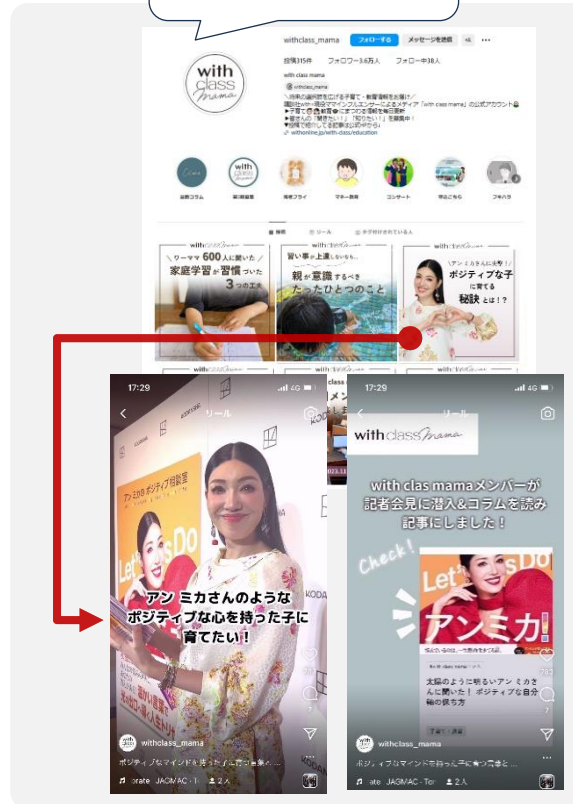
withclass_mama フォローする メッセージを送信 ...

投稿315件 フォロワー3.6万人 フォロー中38人

with class mama

@withclass_mama

＼時代の最前線を生きる子育て・教育情報をお届け！／
講談社with・現役ママインフルエンサーによるメディア「with class mama」の公式アカウント
子育て 教育 にまつわる情報を毎日更新
皆さんの「解決したい」「知りたい」を調査中！
フォロー＆保存してくだ記事はURLから
withonline.jp/with-class/education

with class

with class mama

リール

＼ワーママ600人に聞いた／
家庭学習が習慣づいた
3つの工夫

習い事が上達しない子なら…
親が意識するべき
たったひとつのこと

＼アン ミカさんに来客！／
ポジティブな子に
育てる
秘訣とは！？

17:29
リール
アン ミカさんのような
ポジティブな心を持った子に
育てたい！
withclass_mama
ポジティブなマインドを持った子に育てる集...
JAGMAC
2人

17:29
リール
with class mama
with clas mamaメンバーが
記者会見に潜入＆コラムを読み
記事にしました！
Check!
Let's DO
アンミカ
太陽のように明るいアン ミカさんに聞いた！ ポジティブな自分軸の保ち方
withclass_mama
ポジティブなマインドを持った子に育てる...
JAGMAC
2人